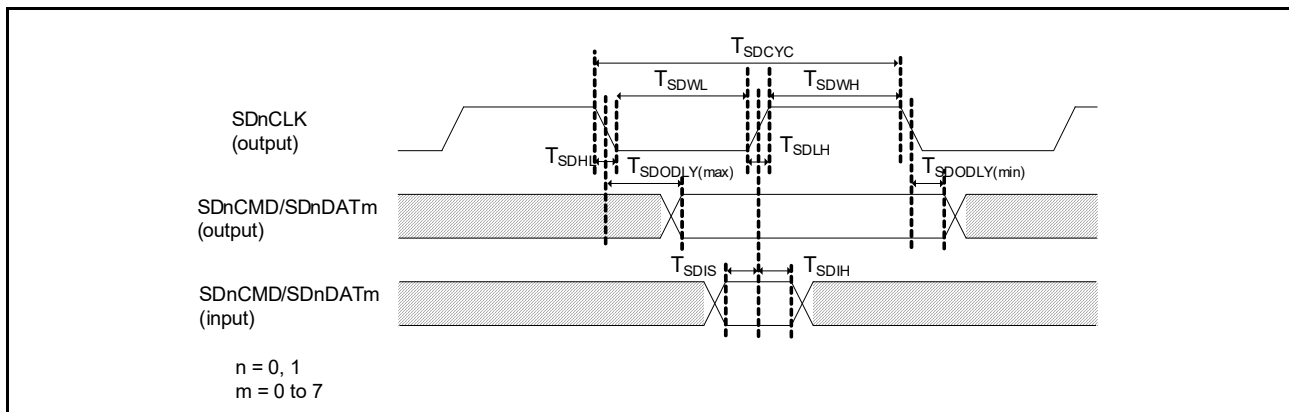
$T_{SDCYC}$

$T_{SDWL}$

$T_{SDWH}$

SDnCLK
(output)

$T_{SDLH}$

$T_{SDHL}$

$T_{SDODLY(max)}$

$T_{SDODLY(min)}$

SDnCMD/SDnDATm
(output)

$T_{SDIS}$

$T_{SDIH}$

SDnCMD/SDnDATm
(input)

n = 0, 1
m = 0 to 7